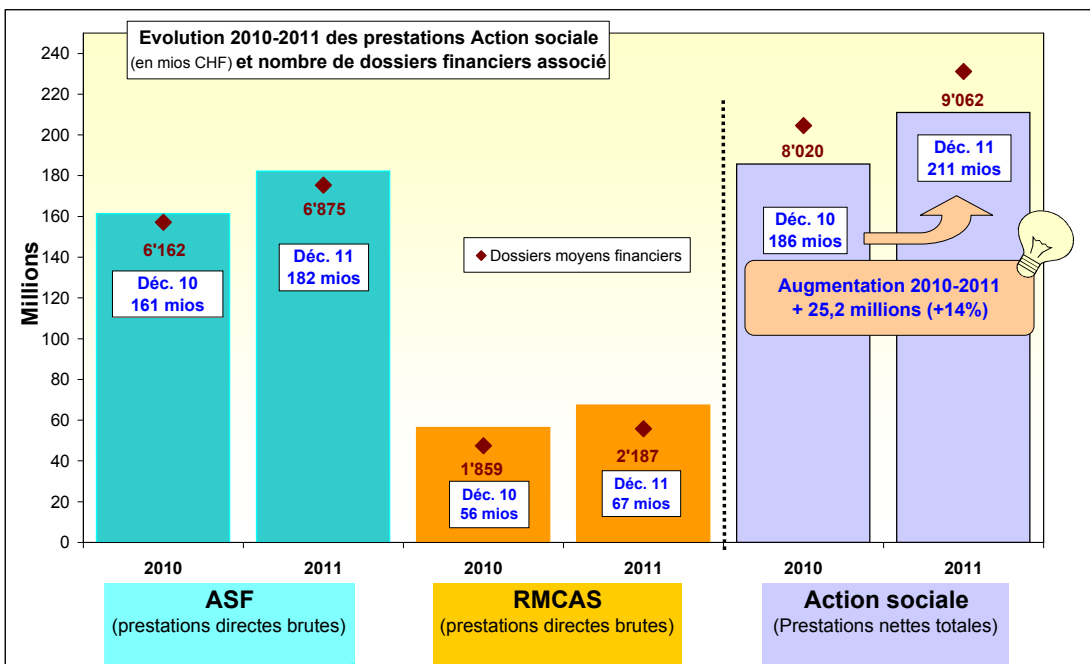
Evolution 2010-2011 des prestations Action sociale (en mios CHF) et nombre de dossiers financiers associé

240
220
200
180
160
140
120
100
80
60
40
20
0

Millions

6'162
Déc. 10
161 mios

6'875
Déc. 11
182 mios

◆ Dossiers moyens financiers

1'859
Déc. 10
56 mios

2'187
Déc. 11
67 mios

8'020
Déc. 10
186 mios

9'062
Déc. 11
211 mios

Augmentation 2010-2011
+ 25,2 millions (+14%)

2010
2011
2010
2011
2010
2011

ASF
(prestations directes brutes)

RMCAS
(prestations directes brutes)

Action sociale
(Prestations nettes totales)